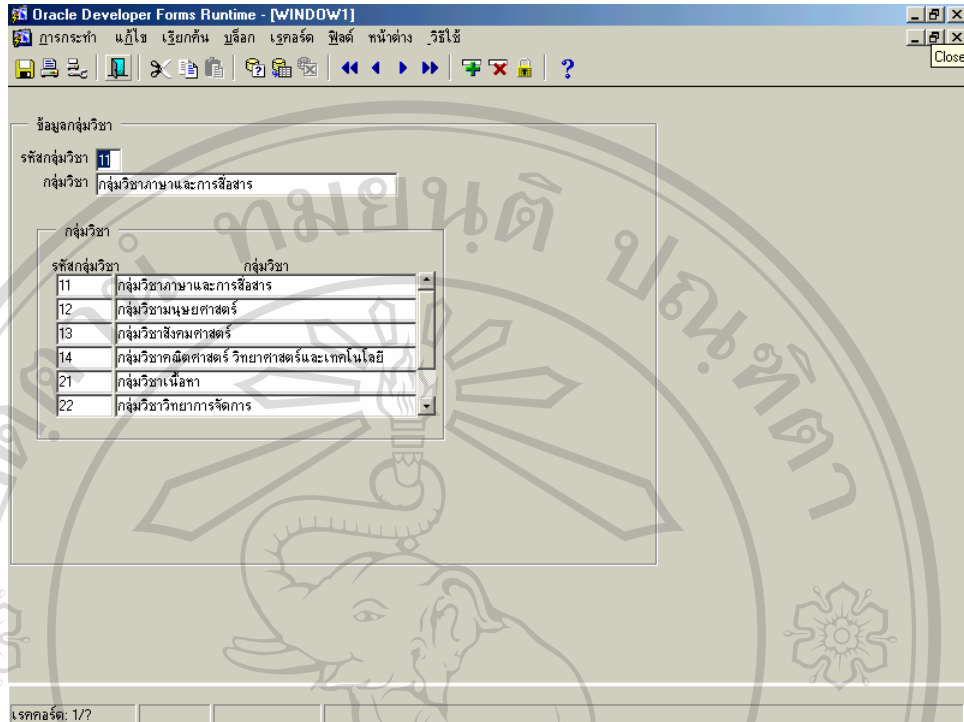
Oracle Developer Forms Runtime - [WINDOW1]

การกระทำ แก้ไข เรียกค้น บล็อก เรคอร์ด ฟิลด์ หน้าต่าง วิธีใช้

Close

ข้อมูลกลุ่มวิชา

รหัสกลุ่มวิชา 11

กลุ่มวิชา กลุ่มวิชาภาษาและการสื่อสาร

กลุ่มวิชา

| รหัสกลุ่มวิชา | กลุ่มวิชา |
|---|---|
| 11 | กลุ่มวิชาภาษาและการสื่อสาร |
| 12 | กลุ่มวิชามนุษยศาสตร์ |
| 13 | กลุ่มวิชาสังคมศาสตร์ |
| 14 | กลุ่มวิชาคณิตศาสตร์ วิทยาศาสตร์และเทคโนโลยี |
| 21 | กลุ่มวิชาเนื้อหา |
| 22 | กลุ่มวิชาวิทยาการจัดการ |

เรคคอร์ด: 1/?